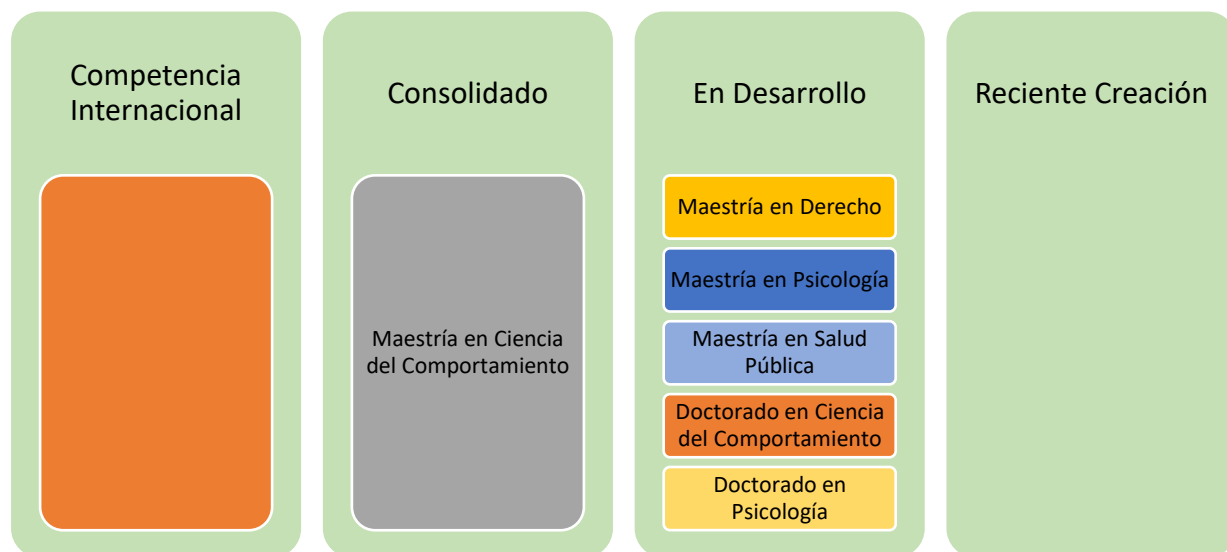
Competencia Internacional

Consolidado

Maestría en Ciencia del Comportamiento

En Desarrollo

Maestría en Derecho

Maestría en Psicología

Maestría en Salud Pública

Doctorado en Ciencia del Comportamiento

Doctorado en Psicología

Reciente Creación